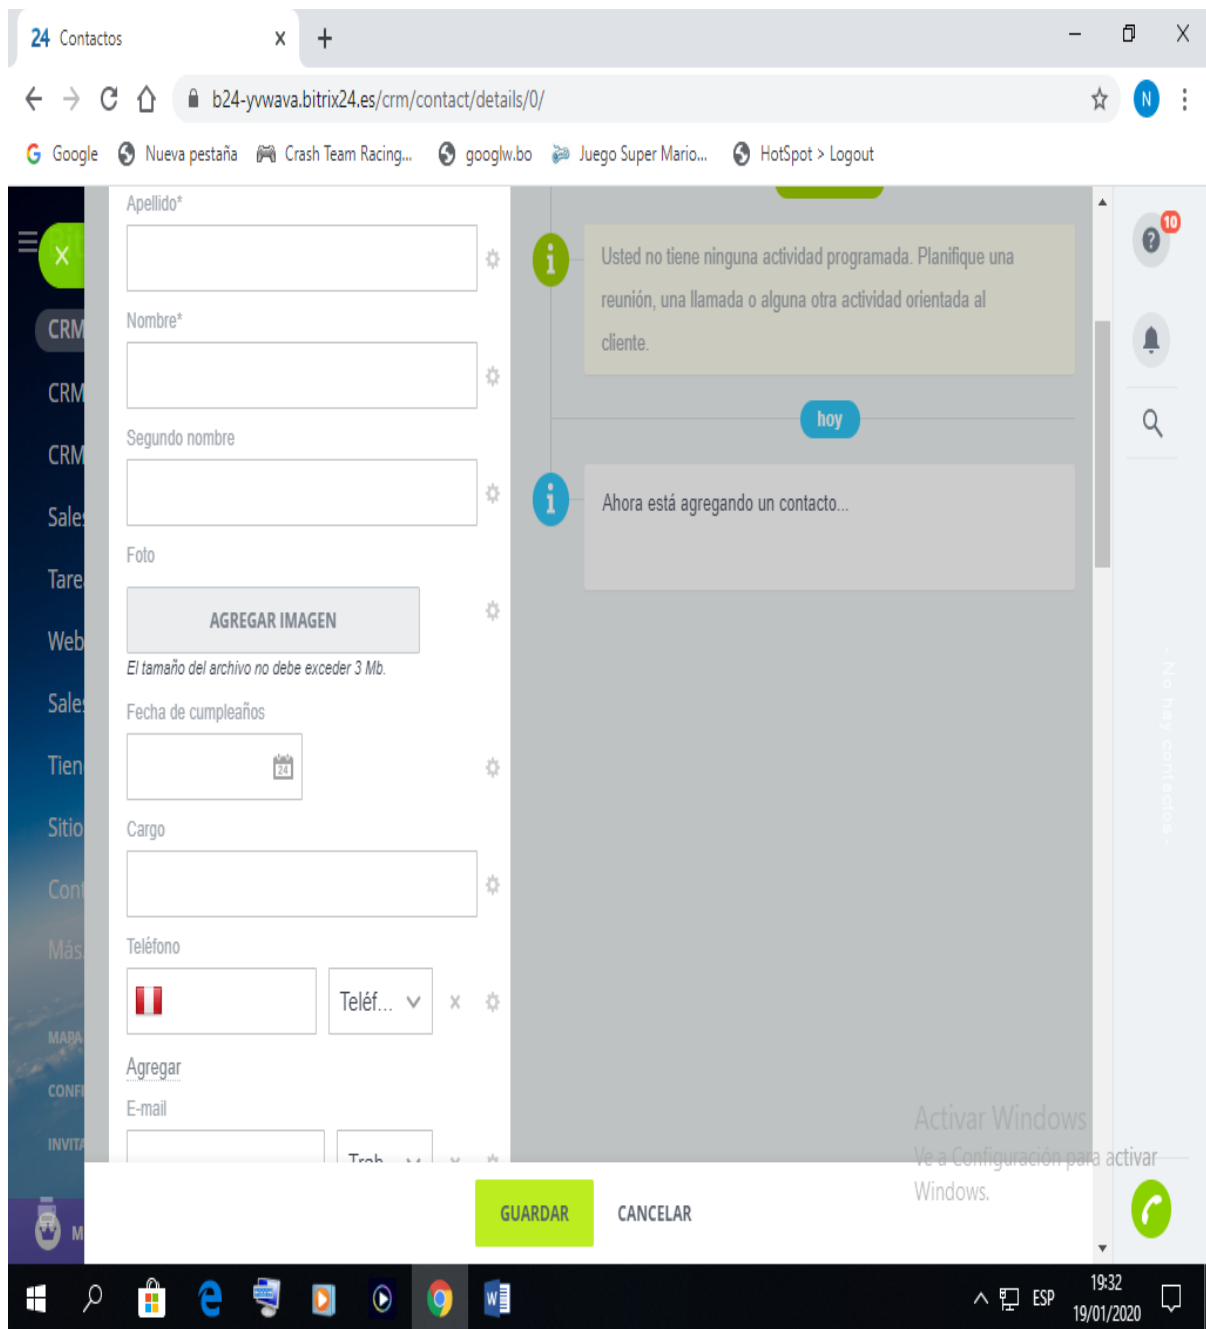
24 Contactos
×
+
b24-yvwava.bitrix24.es/crm/contact/details/0/
N
Google Nueva pestaña Crash Team Racing... googlw.bo Juego Super Mario... HotSpot > Logout

CRM
CRM
CRM
Sale
Tare
Web
Sale
Tien
Sitio
Cont
Más
MAPA
CONFI
INVITA
M

Apellido*
Nombre*
Segundo nombre
Foto
AGREGAR IMAGEN
El tamaño del archivo no debe exceder 3 Mb.
Fecha de cumpleaños
24
Cargo
Teléfono
Teléf...
×
Agregar
E-mail
Trab...
×

Usted no tiene ninguna actividad programada. Planifique una reunión, una llamada o alguna otra actividad orientada al cliente.
hoy
Ahora está agregando un contacto...

10
- No hay contactos -

Activar Windows
Ve a Configuración para activar Windows.

GUARDAR
CANCELAR

ESP
19:32
19/01/2020